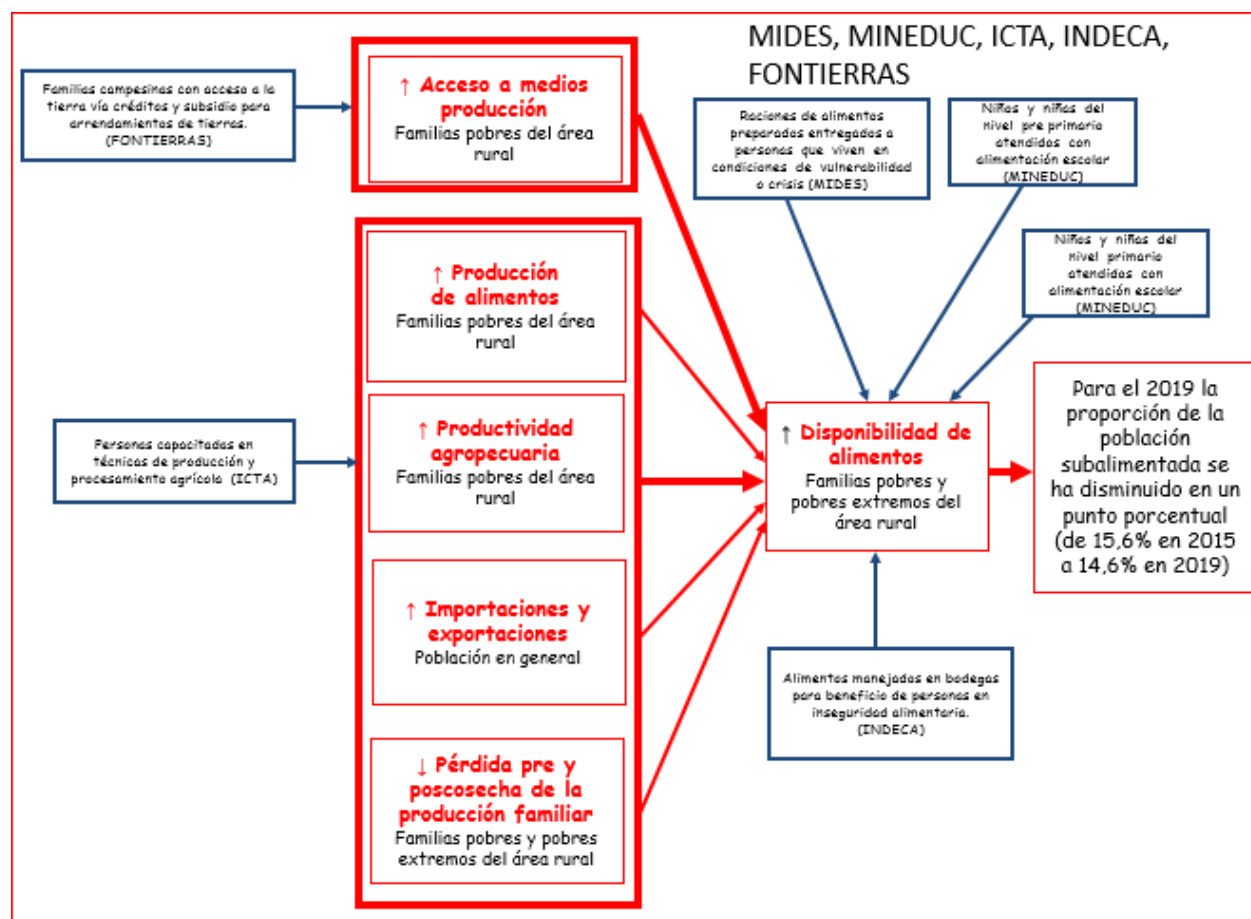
MIDES, MINEDUC, ICTA, INDECA, FONTIERRAS

Familias campesinas con acceso a la tierra vía créditos y subsidio para arrendamientos de tierras. (FONTIERRAS)

↑ Acceso a medios producción
Familias pobres del área rural

Raciones de alimentos preparados entregados a personas que viven en condiciones de vulnerabilidad o crisis (MIDES)

Niños y niñas del nivel pre primario atendidos con alimentación escolar (MINEDUC)

Niños y niñas del nivel primario atendidos con alimentación escolar (MINEDUC)

↑ Producción de alimentos
Familias pobres del área rural

Personas capacitadas en técnicas de producción y procesamiento agrícola (ICTA)

↑ Productividad agropecuaria
Familias pobres del área rural

↑ Disponibilidad de alimentos
Familias pobres y pobres extremos del área rural

Para el 2019 la proporción de la población subalimentada se ha disminuido en un punto porcentual (de 15,6% en 2015 a 14,6% en 2019)

↑ Importaciones y exportaciones
Población en general

Alimentos manejados en bodegas para beneficio de personas en inseguridad alimentaria. (INDECA)

↓ Pérdida pre y poscosecha de la producción familiar
Familias pobres y pobres extremos del área rural